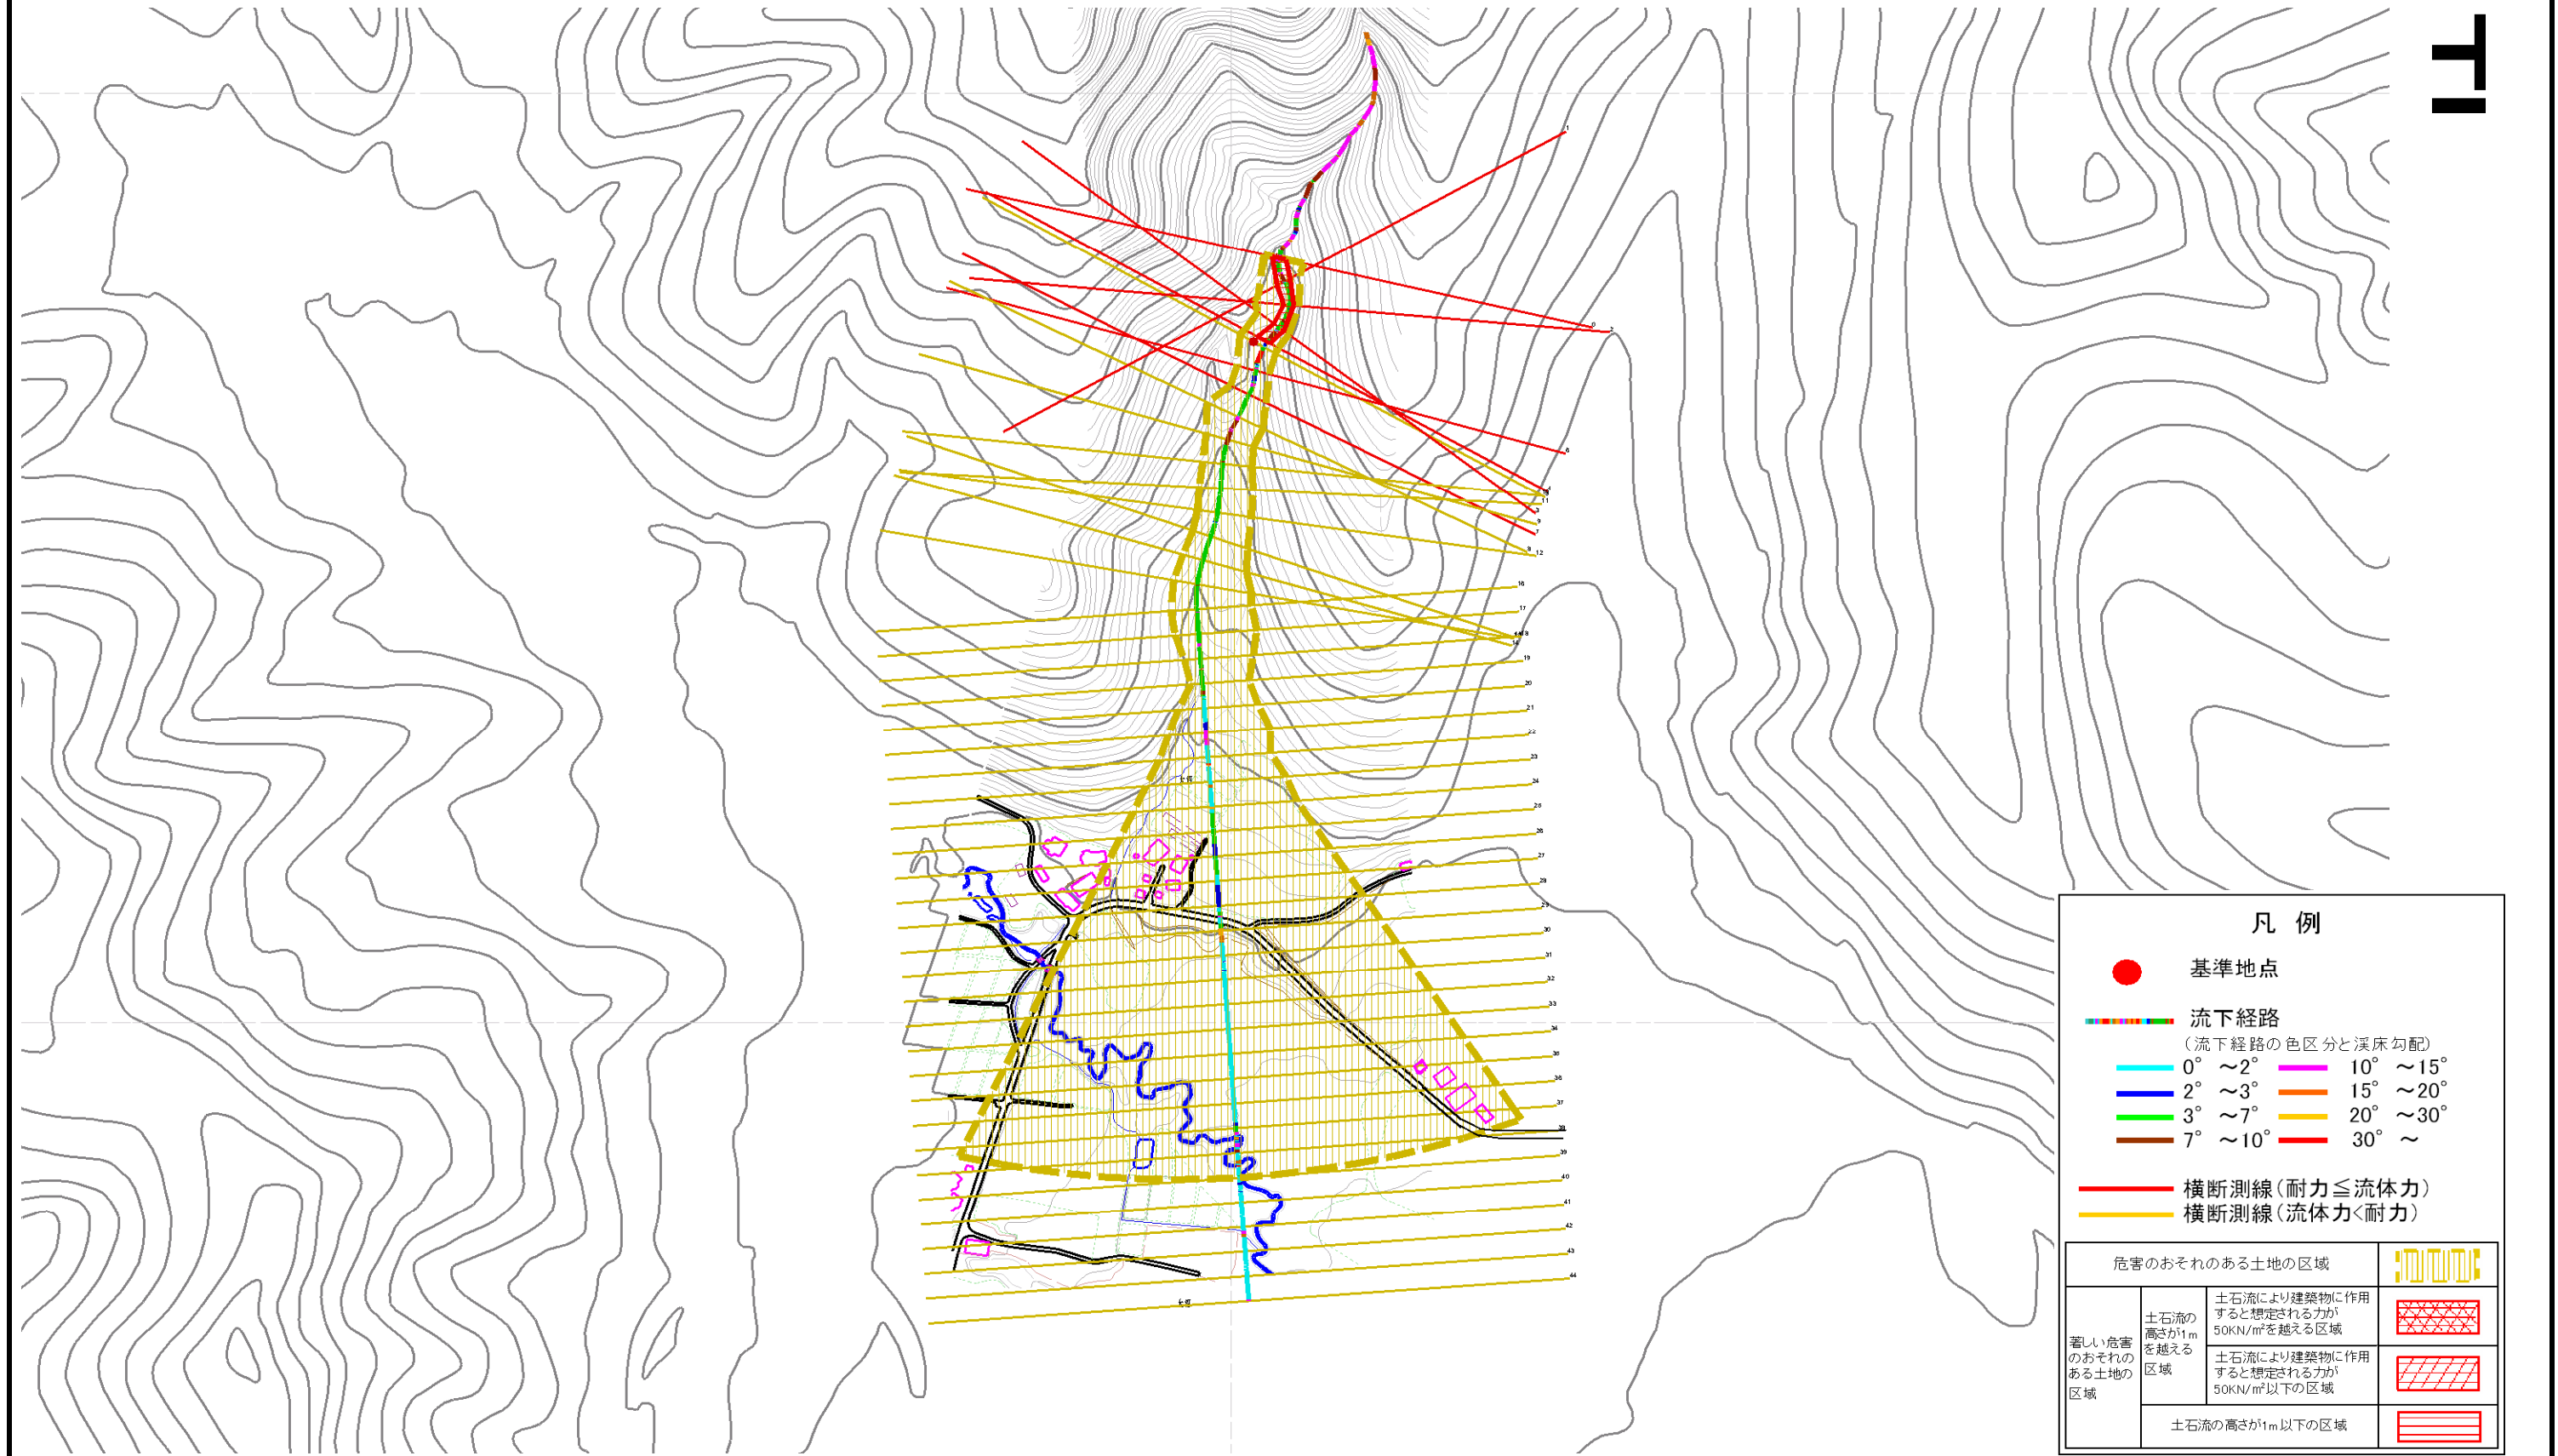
1
2
6
8
11
9
12
16
17
18
19
20
21
22
23
24
25
26
27
28
29
30
31
32
33
34
35
36
37
38
39
40
41
42
43
44

凡 例

基準地点

流下経路
(流下経路の色区分と渓床勾配)
0° ～2°
2° ～3°
3° ～7°
7° ～10°
10° ～15°
15° ～20°
20° ～30°
30° ～

横断測線(耐力≦流体力)
横断測線(流体力<耐力)

| 危害のおそれのある土地の区域 | | | |
|---|---|---|---|
| 著しい危害のおそれのある土地の区域 | 土石流の高さが1mを越える区域 | 土石流により建築物に作用すると想定される力が50KN/m²を越える区域 | |
| | | 土石流により建築物に作用すると想定される力が50KN/m²以下の区域 | |
| | 土石流の高さが1m以下の区域 | | |